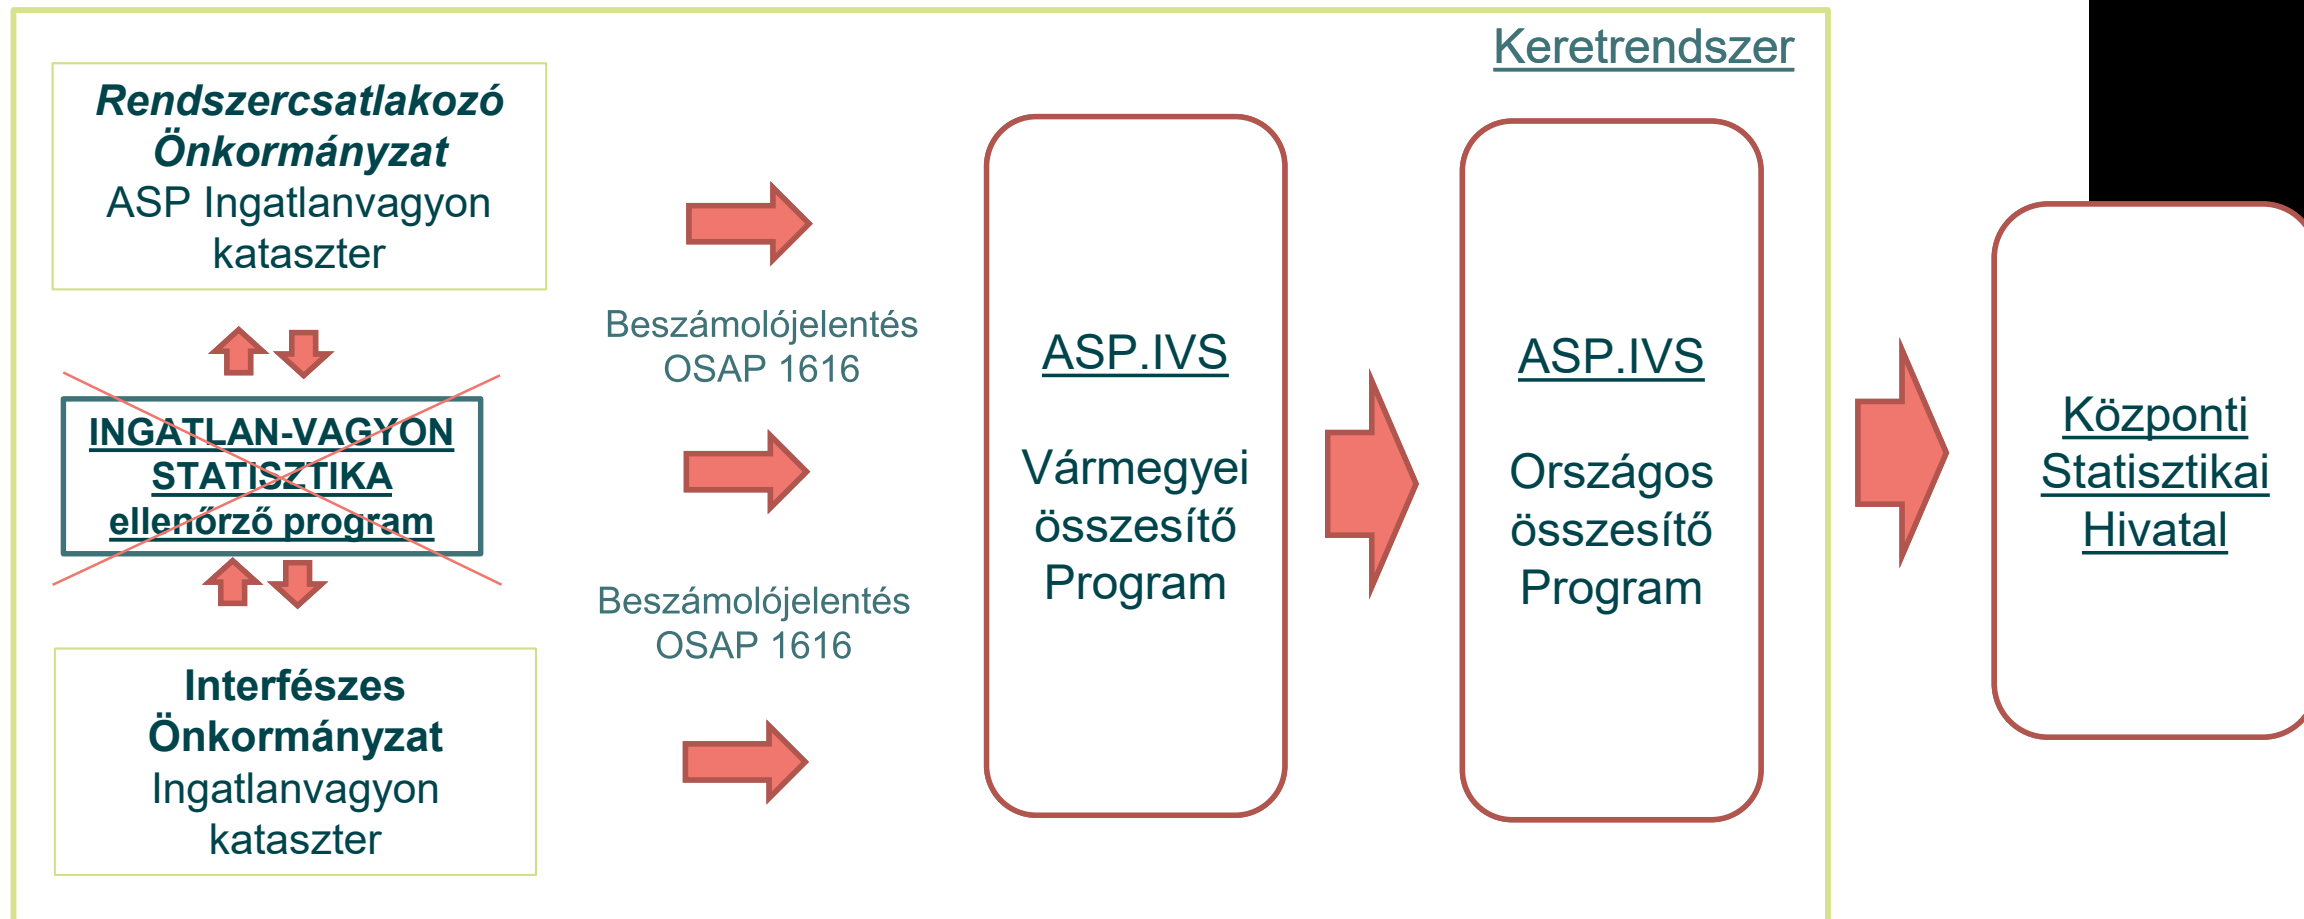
Keretrendszer

Rendszercsatlakozó Önkormányzat
ASP Ingatlanvagyon kataszter

INGATLAN-VAGYON STATISZTIKA ellenőrző program

Interfészes Önkormányzat
Ingatlanvagyon kataszter

Beszámolójelentés OSAP 1616

Beszámolójelentés OSAP 1616

ASP.IVS

Vármegyei összesítő Program

ASP.IVS

Országos összesítő Program

Központi Statisztikai Hivatal